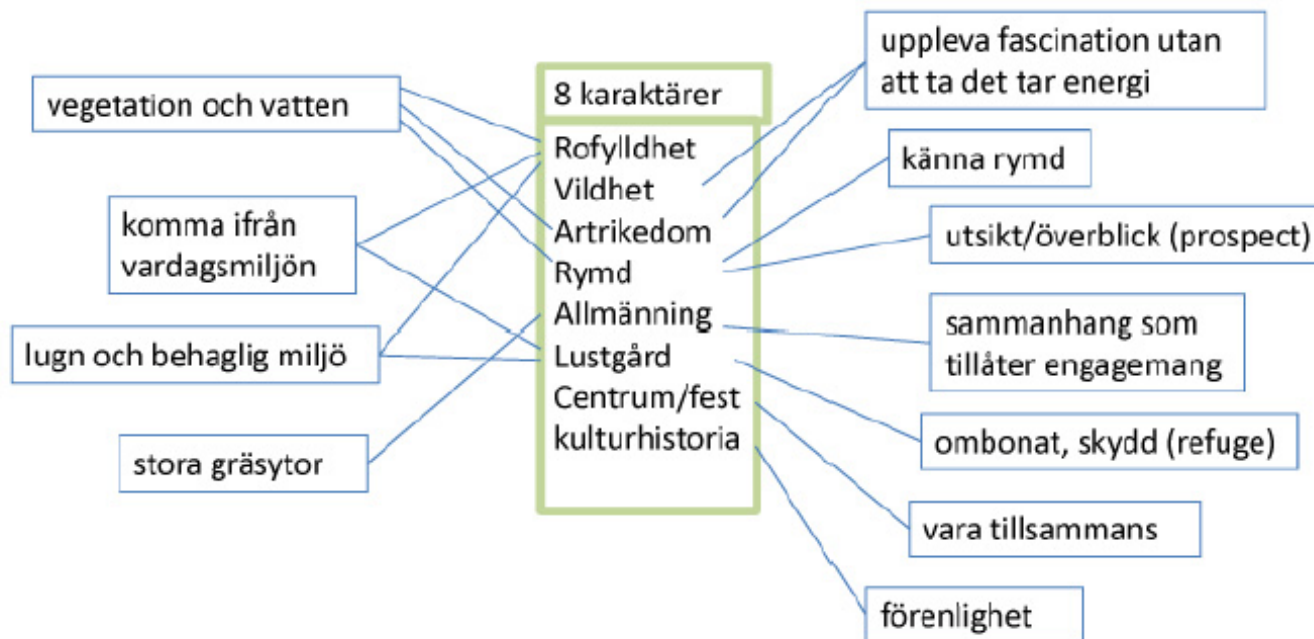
8 karaktärer

Rofylldhet
Vildhet
Artrikedom
Rymd
Allmänning
Lustgård
Centrum/fest
kulturhistoria

vegetation och vatten

komma ifrån vardagsmiljön

lugn och behaglig miljö

stora gräsytor

uppleva fascination utan att ta det tar energi

känna rymd

utsikt/överblick (prospect)

sammanhang som tillåter engagemang

ombonat, skydd (refuge)

vara tillsammans

förenlighet